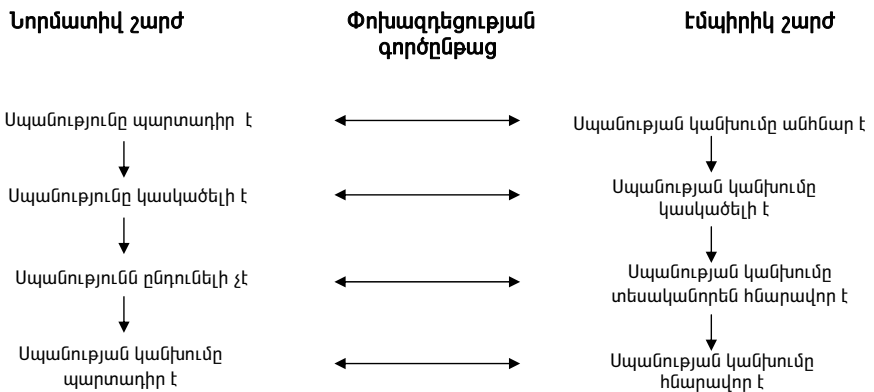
Նորմատիվ շարժ

Սպառնությունը պարտադիր է

Սպառնությունը կասկածելի է

Սպառնությունն ընդունելի չէ

Սպառնության կանխումը պարտադիր է

Փոխազդեցության գործընթաց

Էմպիրիկ շարժ

Սպառնության կանխումը անհնար է

Սպառնության կանխումը կասկածելի է

Սպառնության կանխումը տեսականորեն հնարավոր է

Սպառնության կանխումը հնարավոր է